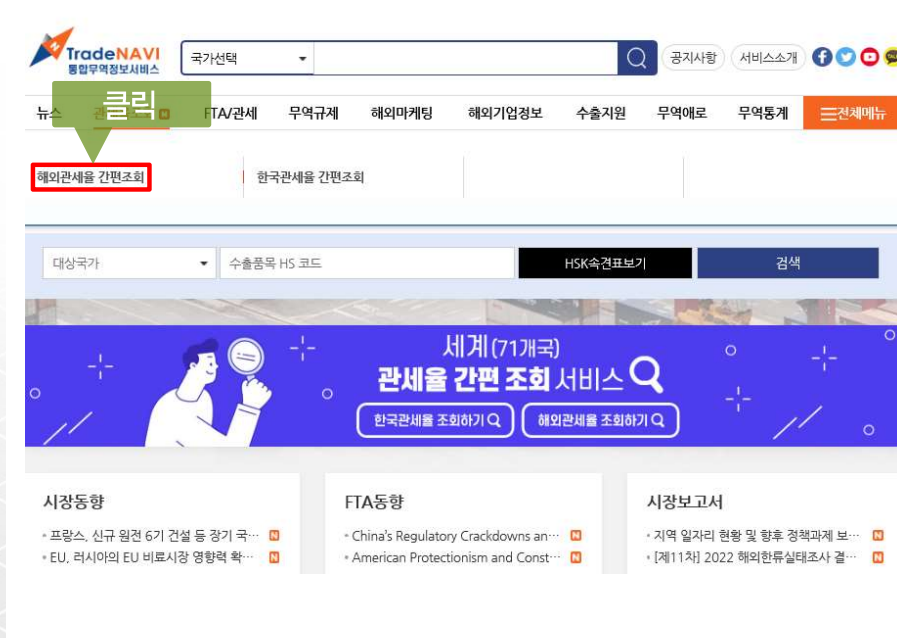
TradeNAVI
통합무역정보서비스

국가선택

공지사항 서비스소개

뉴스 관 클릭 N FTA/관세 무역규제 해외마케팅 해외기업정보 수출지원 무역애로 무역통계 전체메뉴

해외관세율 간편조회 한국관세율 간편조회

대상국가 수출품목 HS 코드 HSK속견표보기 검색

세계(71개국)
관세율 간편 조회 서비스

한국관세율 조회하기 해외관세율 조회하기

시장동향
• 프랑스, 신규 원전 6기 건설 등 장기 국··· N
• EU, 러시아의 EU 비료시장 영향력 확··· N

FTA동향
• China's Regulatory Crackdowns an··· N
• American Protectionism and Const··· N

시장보고서
• 지역 일자리 현황 및 향후 정책과제 보··· N
• [제11차] 2022 해외한류실태조사 결··· N